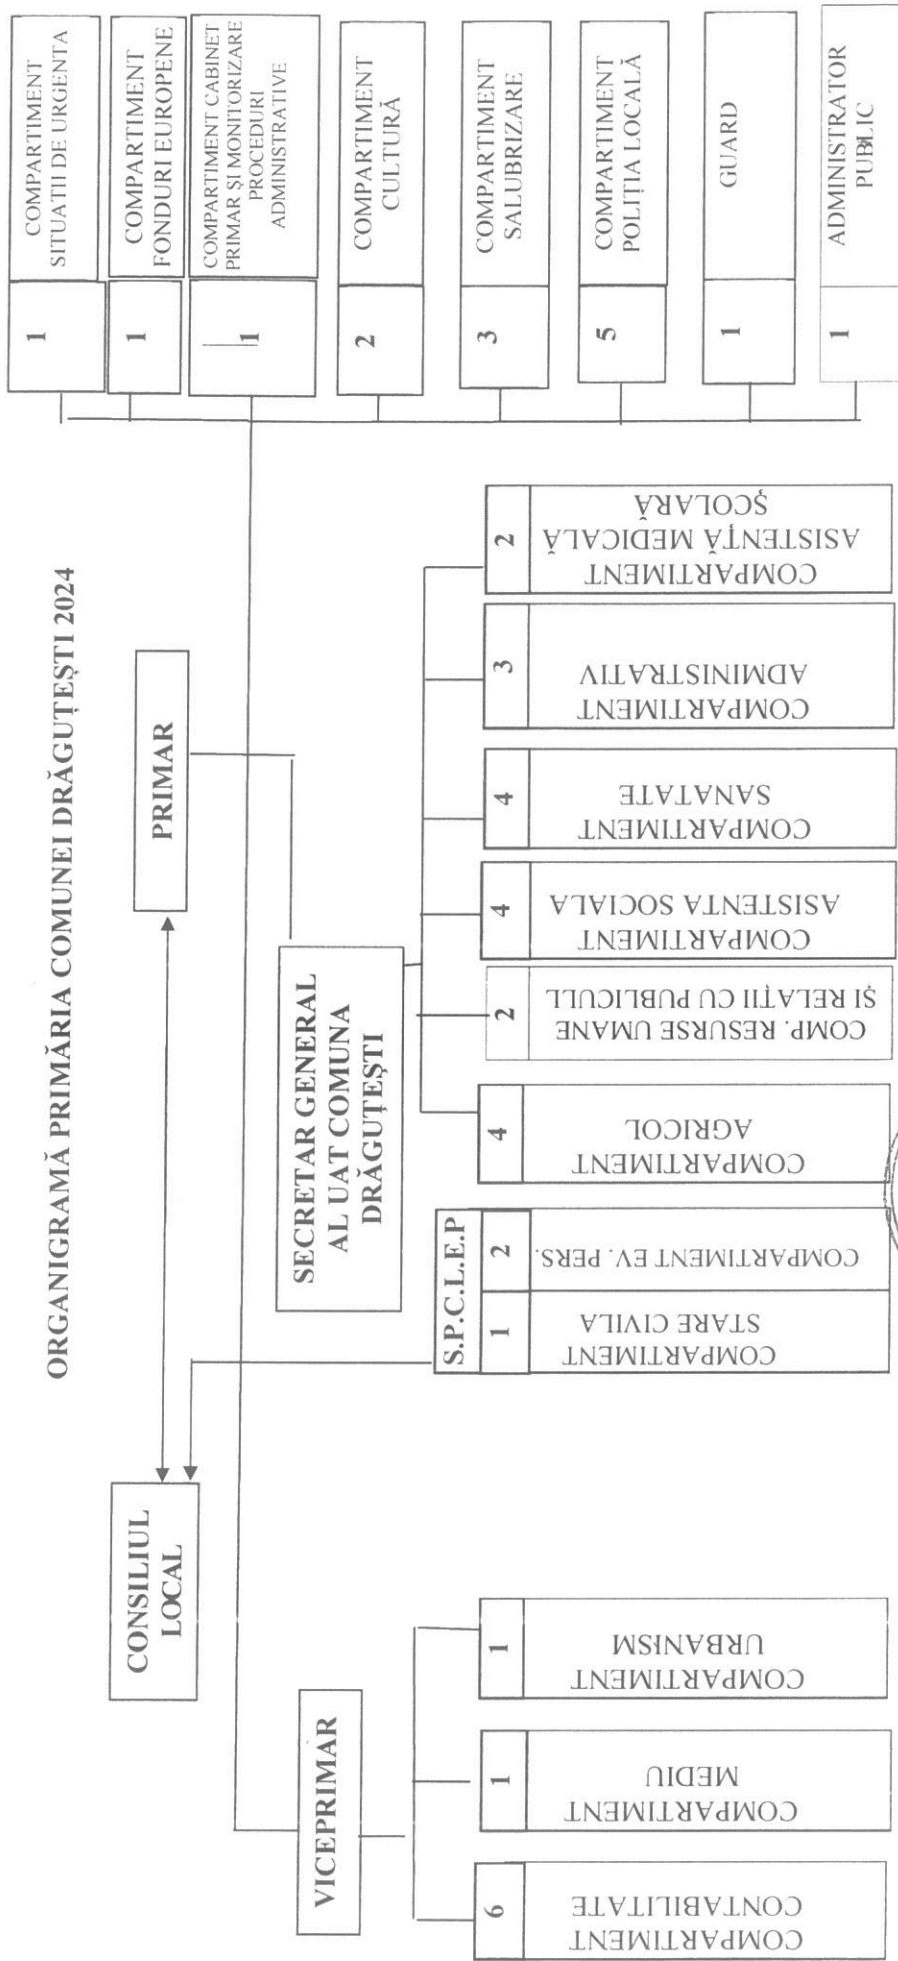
ORGANIGRAMĂ PRIMĂRIA COMUNEI DRĂGUȚEȘTI 2024

PRIMAR

CONSILIUL LOCAL

SECRETAR GENERAL AL UAT COMUNA DRĂGUȚEȘTI

VICEPRIMAR

COMPARTIMENT SITUATII DE URGENTA 1

COMPARTIMENT FONDURI EUROPENE 1

COMPARTIMENT CABINET PRIMAR ȘI MONITORIZARE PROCEDURI ADMINISTRATIVE 1

COMPARTIMENT CULTURĂ 2

COMPARTIMENT SALUBRIZARE 3

COMPARTIMENT POLIȚIA LOCALĂ 5

GUARD 1

ADMINISTRATOR PUBLIC 1

S.P.C.L.E.P

COMPARTIMENT STARE CIVILA 1

COMPARTIMENT EV. PERS. 2

COMPARTIMENT AGRICOL 4

COMP. RESURSE UMANE ȘI RELAȚII CU PUBLICUL 2

COMPARTIMENT ASISTENTA SOCIALA 4

COMPARTIMENT SANATATE 4

COMPARTIMENT ADMINISTRATIV 3

COMPARTIMENT ASISTENȚĂ MEDICALĂ ȘCOLARĂ 2

COMPARTIMENT CONTABILITATE 6

COMPARTIMENT MEDIU 1

COMPARTIMENT URBANISM 1